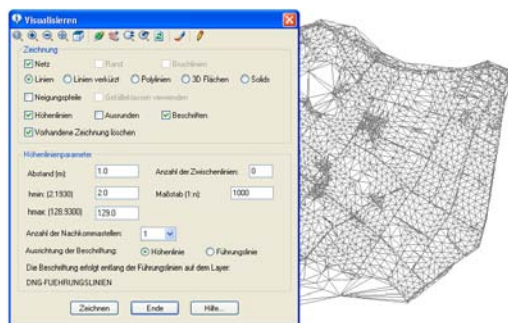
Visualisieren

Zeichnung

Netz Rand Bruchlinien

Linien Linien verkürzt Polylinien 3D Flächen Solids

Neigungspfeile Gefällefarben verwenden

Höhenlinien Ausrunden Beschriften

Vorhandene Zeichnung löschen

Höhenlinienparameter

Abstand [m]: 1.0 Anzahl der Zwischenlinien: 0

hmin: (2.1930) 2.0 Maßstab (1:n): 1000

hmax: (128.9300) 129.0

Anzahl der Nachkommastellen: 1

Ausrichtung der Beschriftung: Höhenlinie Führungslinie

Die Beschriftung erfolgt entlang der Führungslinien auf dem Layer:

DNG-FUEHRUNGSLINIEN

Zeichnen Ende Hilfe...